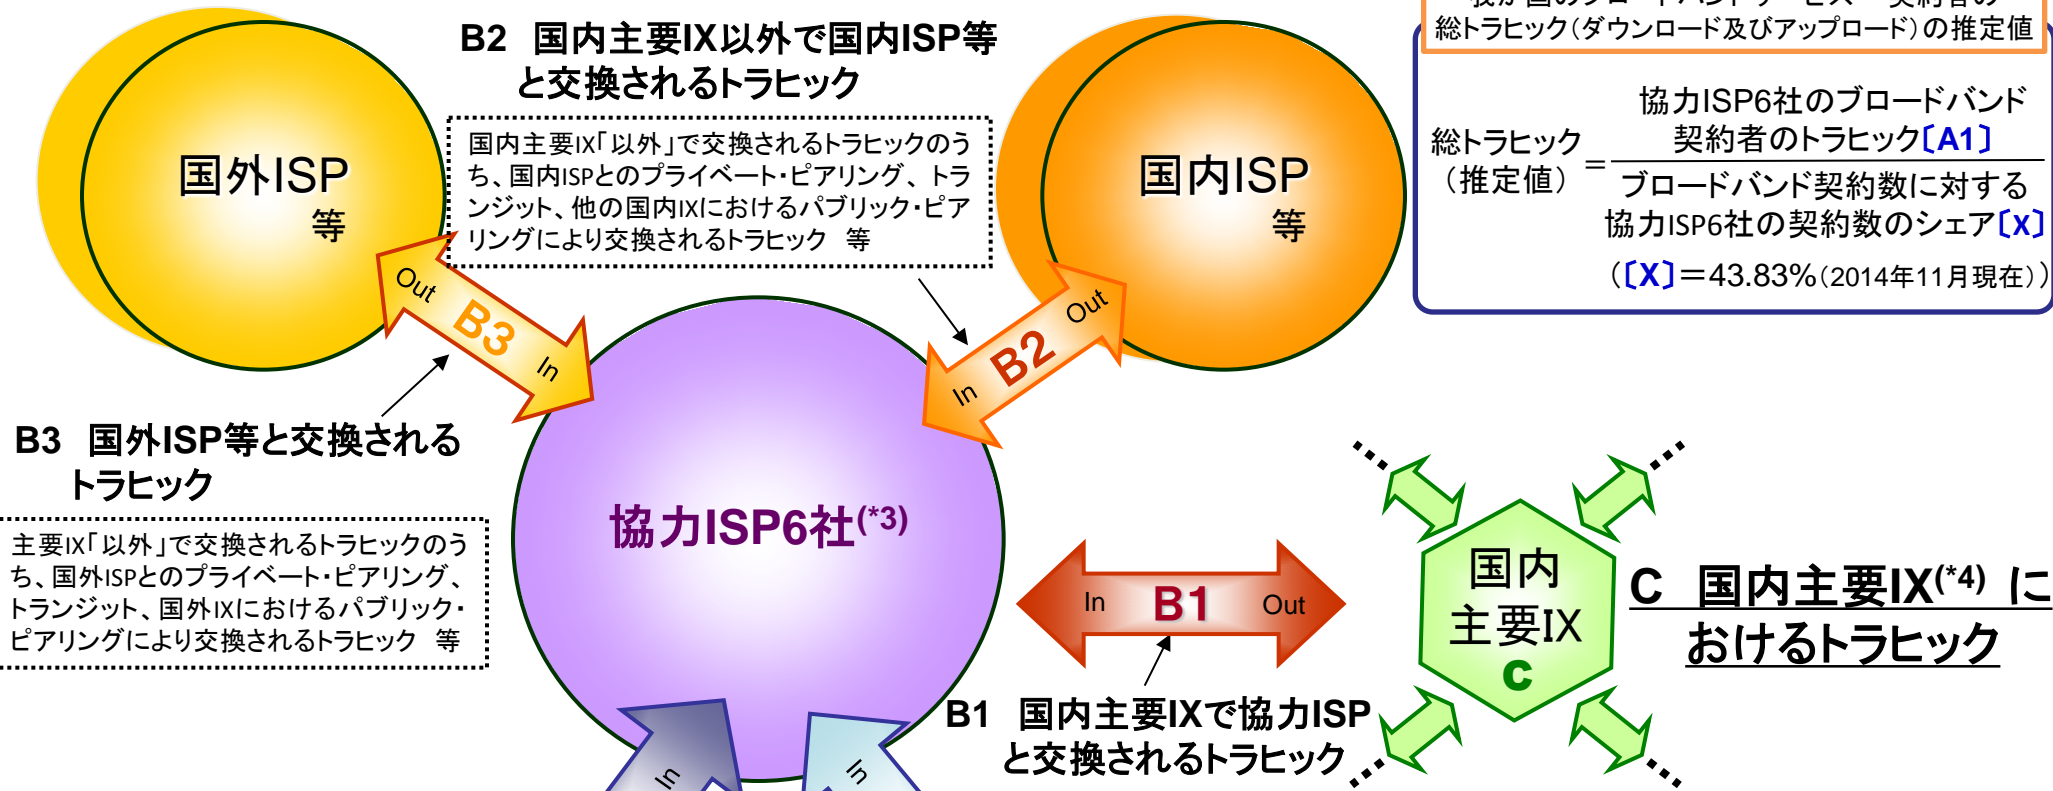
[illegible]
総トラヒック（ダウンロード及びアップロード）の推定値

B2　国内主要IX以外で国内ISP等と交換されるトラヒック

国内主要IX「以外」で交換されるトラヒックのうち、国内ISPとのプライベート・ピアリング、トランジット、他の国内IXにおけるパブリック・ピアリングにより交換されるトラヒック　等

国外ISP 等

国内ISP 等

総トラヒック（推定値）＝ $\frac{\text{協力ISP6社のブロードバンド契約者のトラヒック〔A1〕}}{\text{ブロードバンド契約数に対する協力ISP6社の契約数のシェア〔X〕}}$

（〔X〕＝43.83%（2014年11月現在））

Out B3 In

In B2 Out

B3　国外ISP等と交換されるトラヒック

主要IX「以外」で交換されるトラヒックのうち、国外ISPとのプライベート・ピアリング、トランジット、国外IXにおけるパブリック・ピアリングにより交換されるトラヒック　等

協力ISP6社(*3)

In B1 Out

国内主要IX c

C　国内主要IX(*4) におけるトラヒック

B1　国内主要IXで協力ISPと交換されるトラヒック

In

In